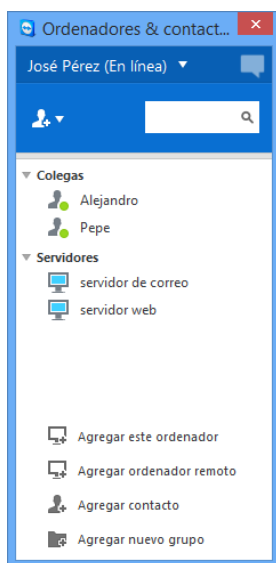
Ordenadores & contact...

José Pérez (En línea)

Colegas
Alejandro
Pepe
Servidores
servidor de correo
servidor web

Agregar este ordenador
Agregar ordenador remoto
Agregar contacto
Agregar nuevo grupo